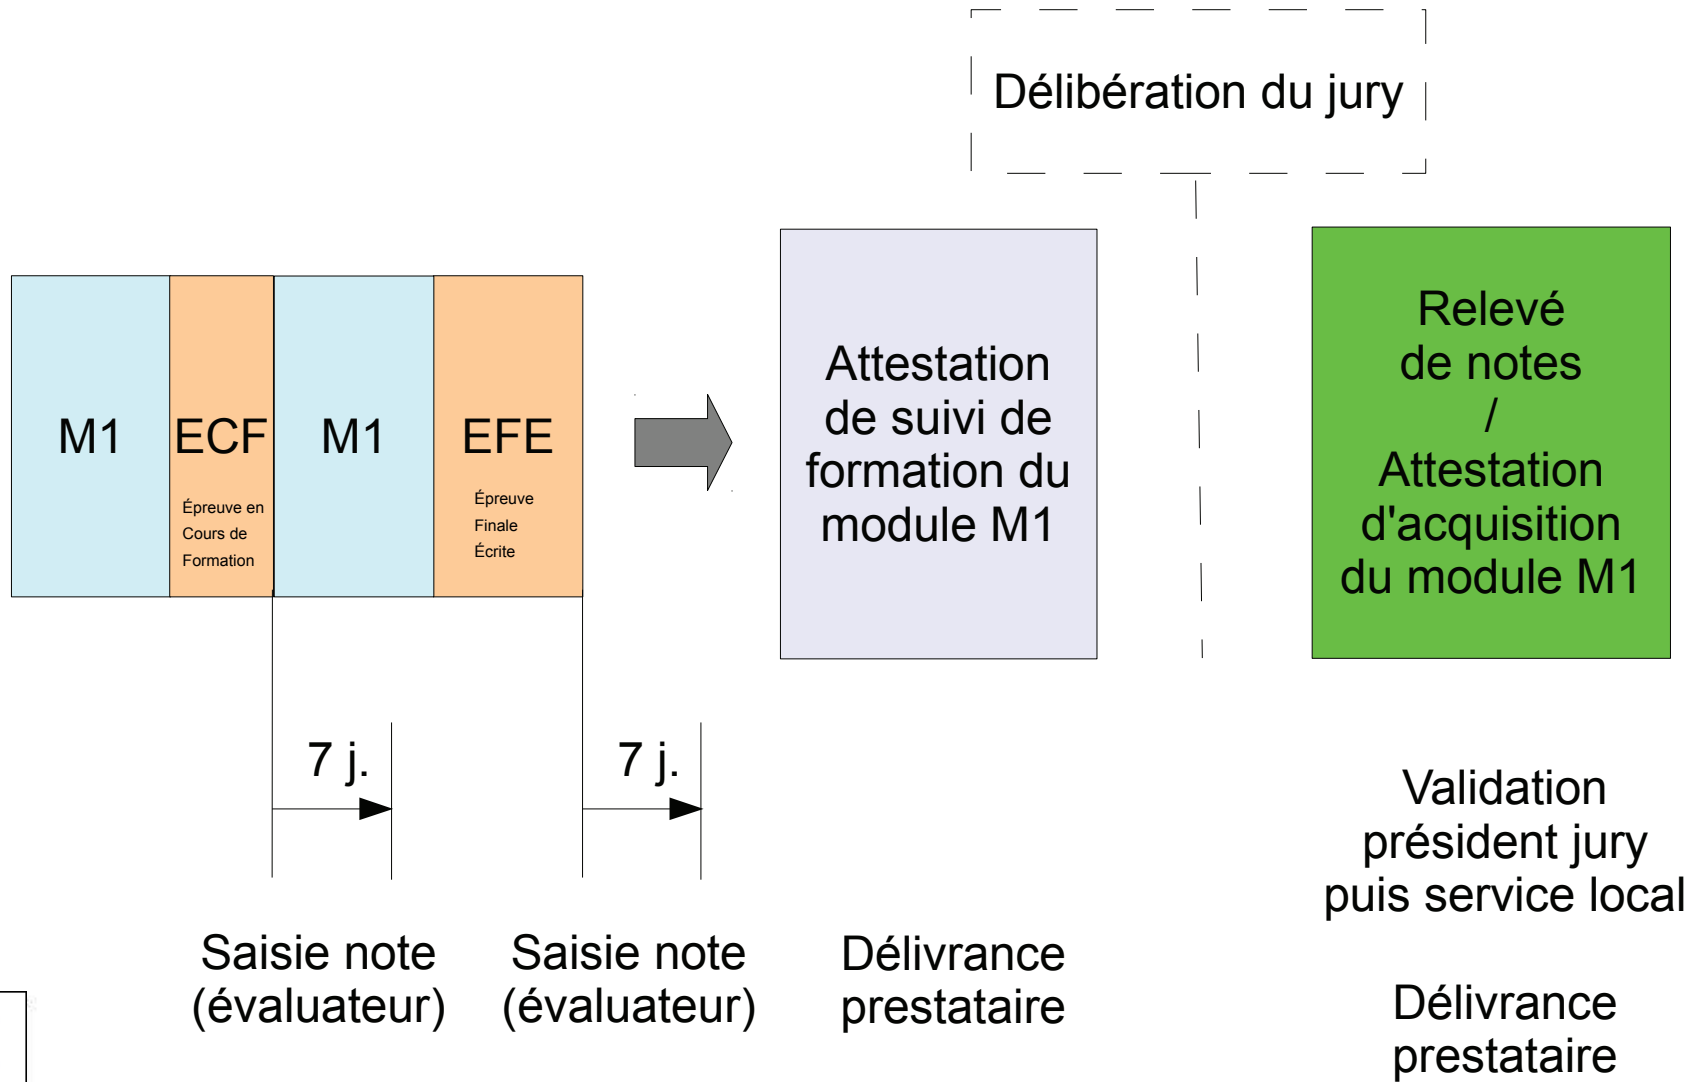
Délibération du jury

M1

ECF

Épreuve en Cours de Formation

M1

EFE

Épreuve Finale Écrite

Attestation de suivi de formation du module M1

Relevé de notes / Attestation d'acquisition du module M1

7 j.

7 j.

Saisie note (évaluateur)

Saisie note (évaluateur)

Délivrance prestataire

Validation président jury puis service local

Délivrance prestataire